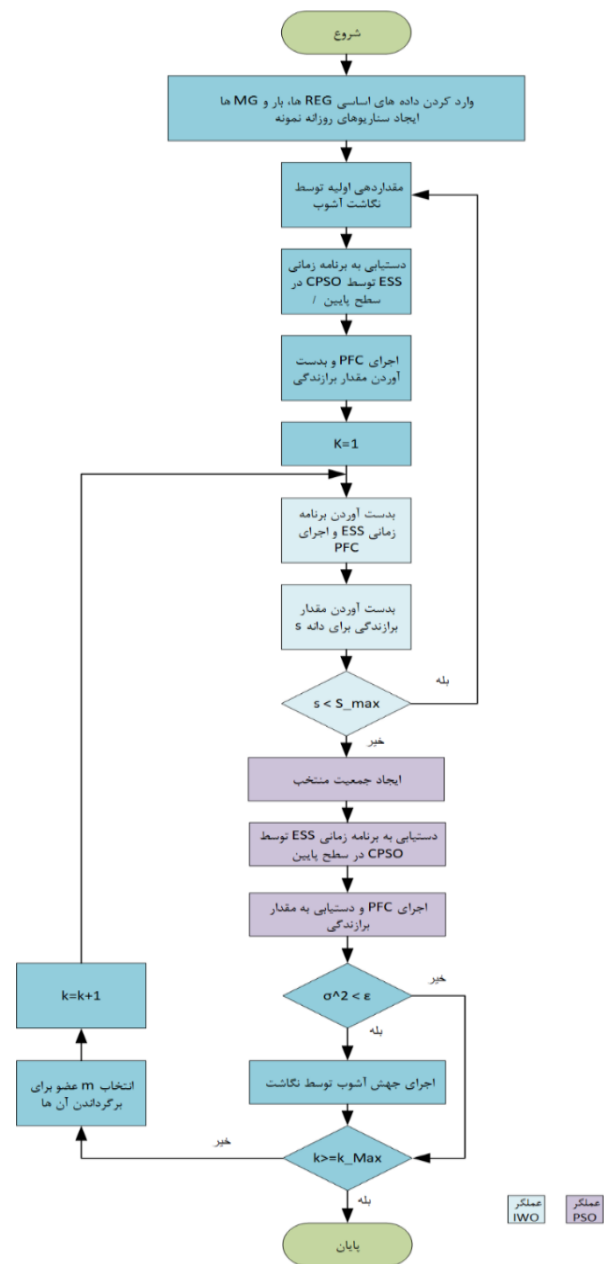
شروع

وارد کردن داده های اساسی REG ها، بار و MG ها
ایجاد سناریوهای روزانه نمونه

مقداردهی اولیه توسط نگاشت آشوب

دستیابی به برنامه زمانی ESS توسط CPSO در سطح پایین /

اجرای PFC و بدست آوردن مقدار برازندگی

K=1

بدست آوردن برنامه زمانی ESS و اجرای PFC

بدست آوردن مقدار برازندگی برای دانه s

s < S_max

بله

خیر

ایجاد جمعیت منتخب

دستیابی به برنامه زمانی ESS توسط CPSO در سطح پایین

اجرای PFC و دستیابی به مقدار برازندگی

σ^2 < ε

خیر

بله

اجرای جهش آشوب توسط نگاشت

k=k+1

انتخاب m عضو برای برگرداندن آن ها

خیر

k>=k_Max

بله

پایان

عملکر IWO

عملکر PSO